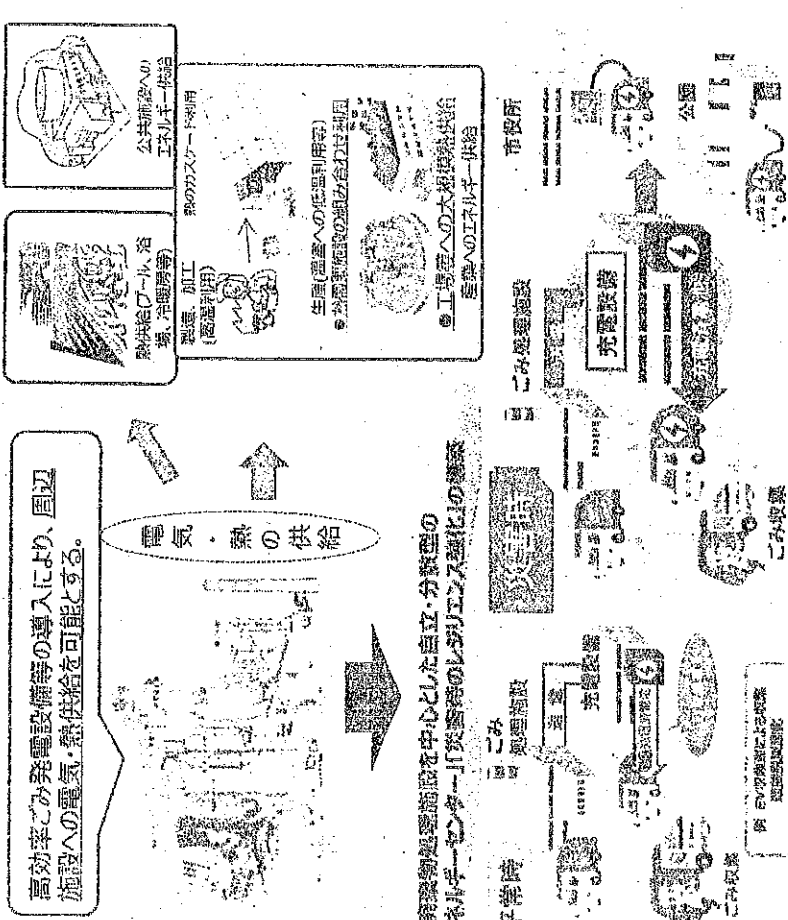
高効率ごみ発電設備等の導入により、周辺施設への電気・熱供給を可能とする。

電気・熱の供給

耐熱温プール、浴場、冷暖房等

公共施設へのエネルギー供給

農業、加工（暖房利用）

熱のカスケード利用

生産（温室への低温利用等）
●ごみ焼却施設の組み合わせ利用

●工場等への大規模熱供給
●医療へのエネルギー供給

廃棄物処理施設を中心とした自立・分散型のエネルギーセンター[災害時のレジリエンス強化]の推進

ごみ処理施設

ごみ
処理施設

蓄電
充電設備

充電設備

ごみ収集

市役所

公園

ごみ収集

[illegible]